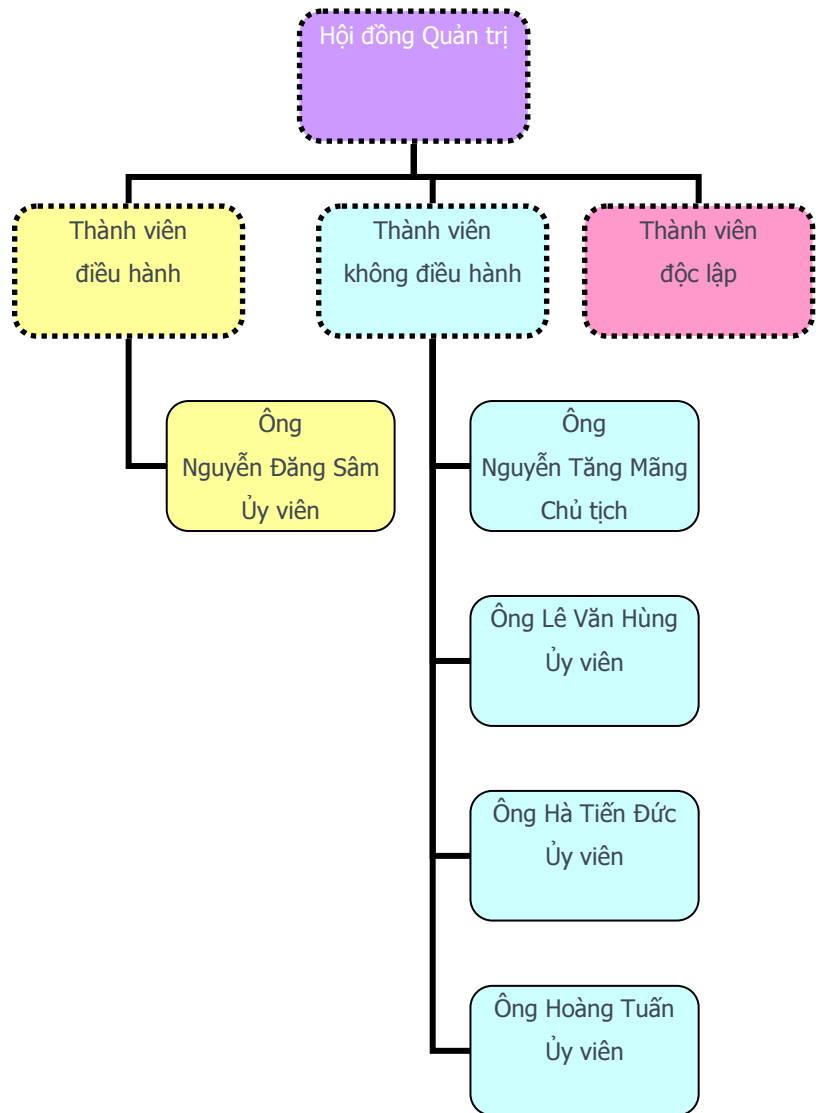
Hội đồng Quản trị

Thành viên điều hành

Thành viên không điều hành

Thành viên độc lập

Ông Nguyễn Đăng Sâm Ủy viên

Ông Nguyễn Tăng Mãng Chủ tịch

Ông Lê Văn Hùng Ủy viên

Ông Hà Tiến Đức Ủy viên

Ông Hoàng Tuấn Ủy viên